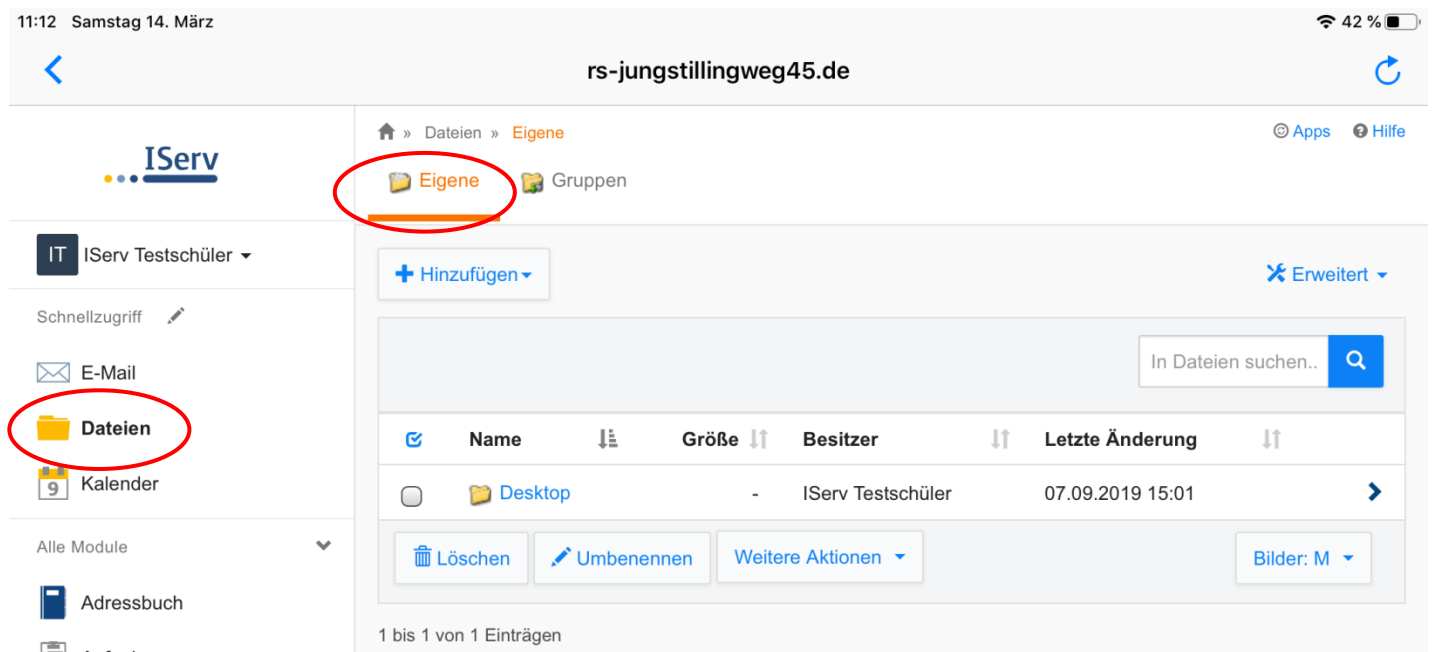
11:12 Samstag 14. März

42 %

rs-jungstillingweg45.de

IServ

IT IServ Testschüler

Schnellzugriff

E-Mail

Dateien

9 Kalender

Alle Module

Adressbuch

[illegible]

» Dateien » Eigene

Apps Hilfe

Eigene Gruppen

+ Hinzufügen

Erweitert

In Dateien suchen..

| | Name | Größe | Besitzer | Letzte Änderung | |
|---|---|---|---|---|---|
| | Desktop | - | IServ Testschüler | 07.09.2019 15:01 | |

Löschen Umbenennen Weitere Aktionen Bilder: M

1 bis 1 von 1 Einträgen